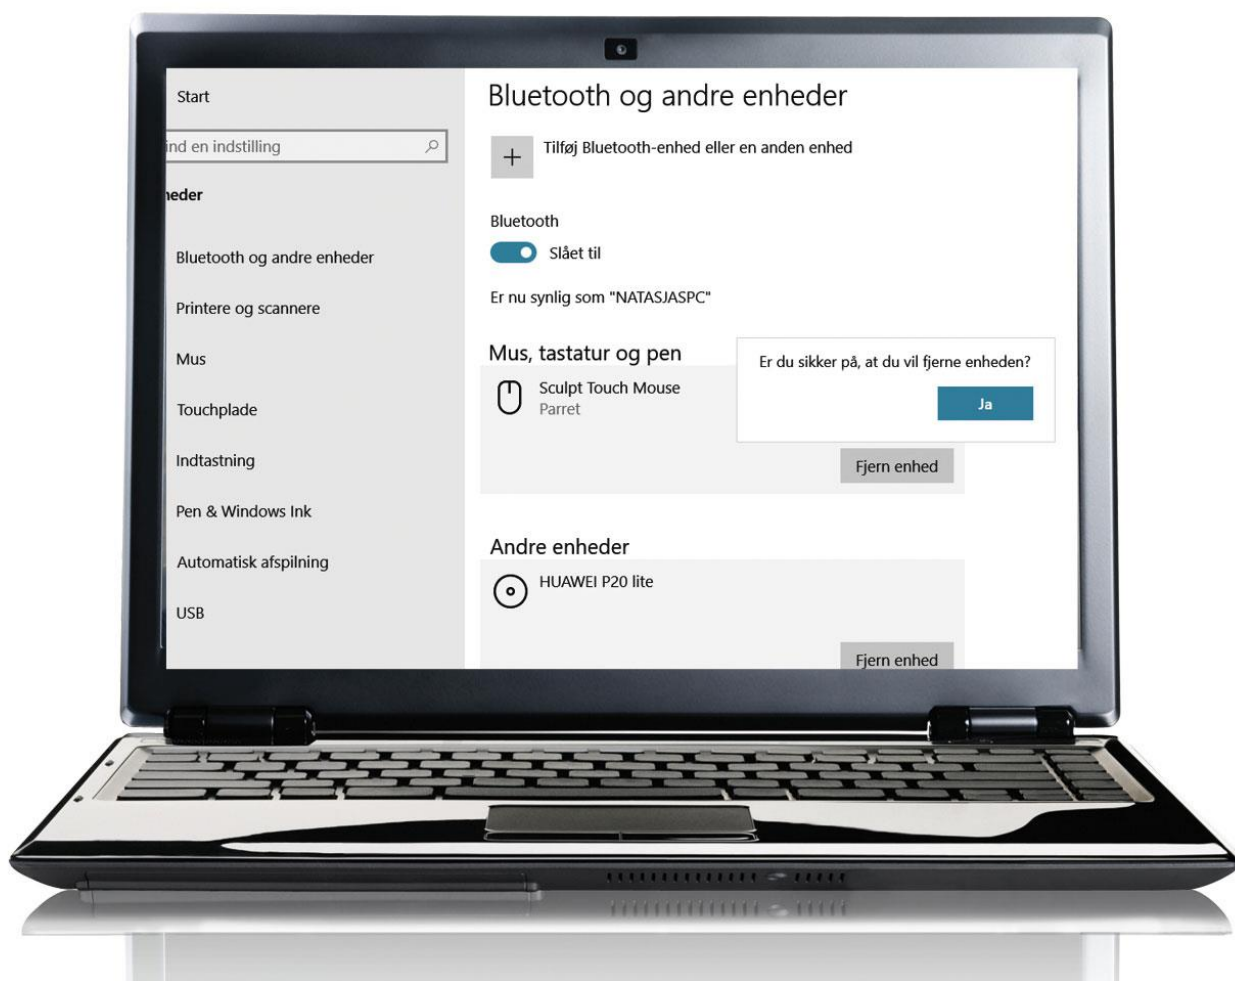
Start

ind en indstilling

heder

Bluetooth og andre enheder

Printere og scannere

Mus

Touchplade

Indtastning

Pen & Windows Ink

Automatisk afspilning

USB

Bluetooth og andre enheder

+ Tilføj Bluetooth-enhed eller en anden enhed

Bluetooth

Slået til

Er nu synlig som "NATASJASPC"

Mus, tastatur og pen

Sculpt Touch Mouse
Parret

Er du sikker på, at du vil fjerne enheden?

Ja

Fjern enhed

Andre enheder

HUAWEI P20 lite

Fjern enhed